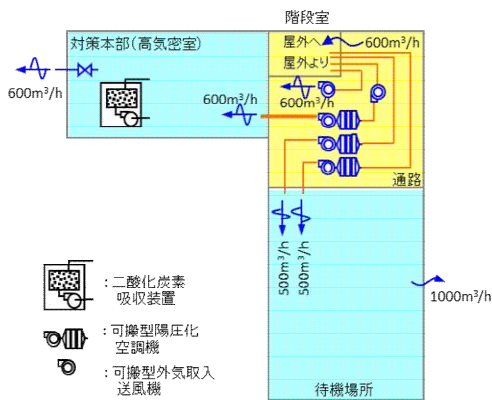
階段室

対策本部（高気密室）

屋外へ

$600m^3/h$

屋外より

$600m^3/h$

$600m^3/h$

$600m^3/h$

通路

$500m^3/h$

$500m^3/h$

$1000m^3/h$

待機場所

：二酸化炭素吸収装置

：可搬型陽圧化空調機

：可搬型外気取入送風機